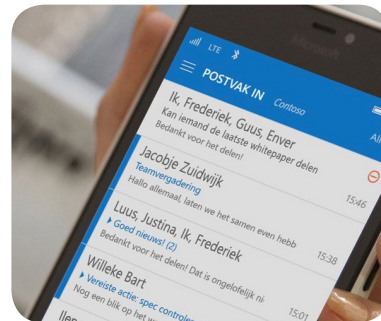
LTE
Microsoft
POSTVAK IN Contoso
All
Ik, Frederiek, Guus, Enver
Kan iemand de laatste whitepaper delen
Bedankt voor het delen!
Jacobje Zuidwijk
Teamvergadering
Hallo allemaal, laten we het samen even hebb
15:46
Luus, Justina, Ik, Frederiek
Goed nieuws! (2)
Bedankt voor het delen! Dat is ongelofelijk ni
15:38
Willeke Bart
Vereiste actie: spec controle
15:01
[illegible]